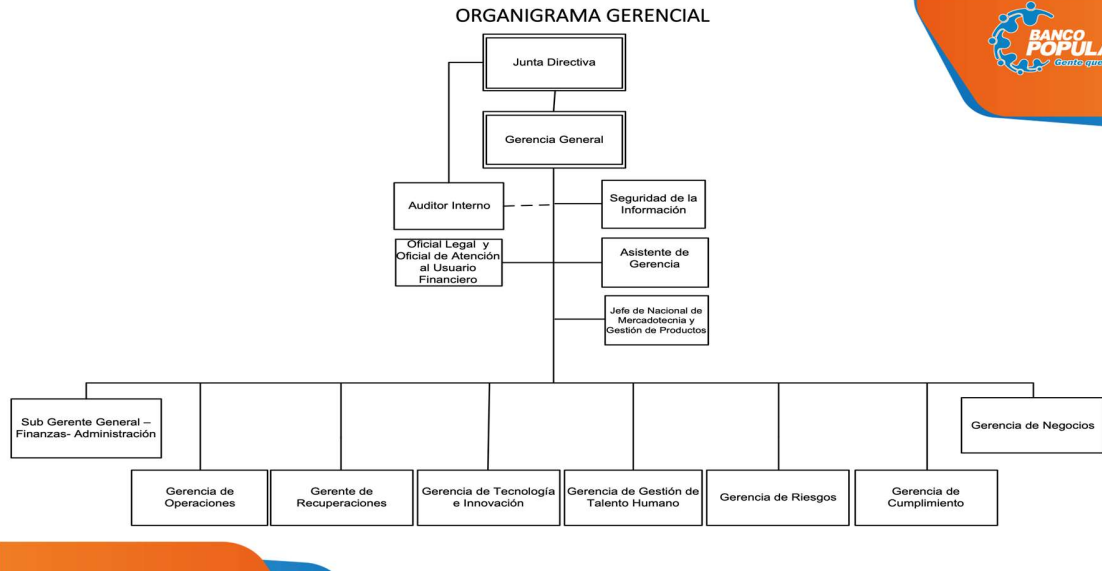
ORGANIGRAMA GERENCIAL

BANCO POPULA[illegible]
Gente que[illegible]

Junta Directiva

Gerencia General

Auditor Interno

Seguridad de la Información

Oficial Legal y Oficial de Atención al Usuario Financiero

Asistente de Gerencia

Jefe de Nacional de Mercadotecnia y Gestión de Productos

Sub Gerente General – Finanzas- Administración

Gerencia de Negocios

Gerencia de Operaciones

Gerente de Recuperaciones

Gerencia de Tecnología e Innovación

Gerencia de Gestión de Talento Humano

Gerencia de Riesgos

Gerencia de Cumplimiento